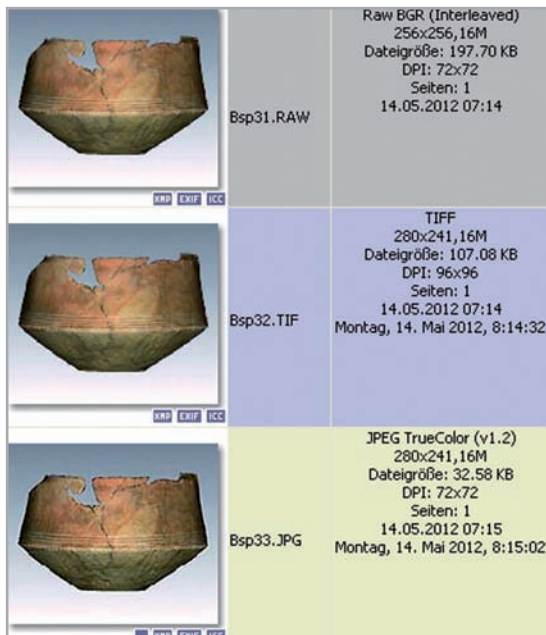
| | | |
|---|---|---|
| XMP EXIF ICC | Bsp31.RAW | Raw BGR (Interleaved) 256x256,16M Dateigröße: 197.70 KB DPI: 72x72 Seiten: 1 14.05.2012 07:14 |
| XMP EXIF ICC | Bsp32.TIF | TIFF 280x241,16M Dateigröße: 107.08 KB DPI: 96x96 Seiten: 1 14.05.2012 07:14 Montag, 14. Mai 2012, 8:14:32 |
| XMP EXIF ICC | Bsp33.JPG | JPEG TrueColor (v1.2) 280x241,16M Dateigröße: 32.58 KB DPI: 72x72 Seiten: 1 14.05.2012 07:15 Montag, 14. Mai 2012, 8:15:02 |